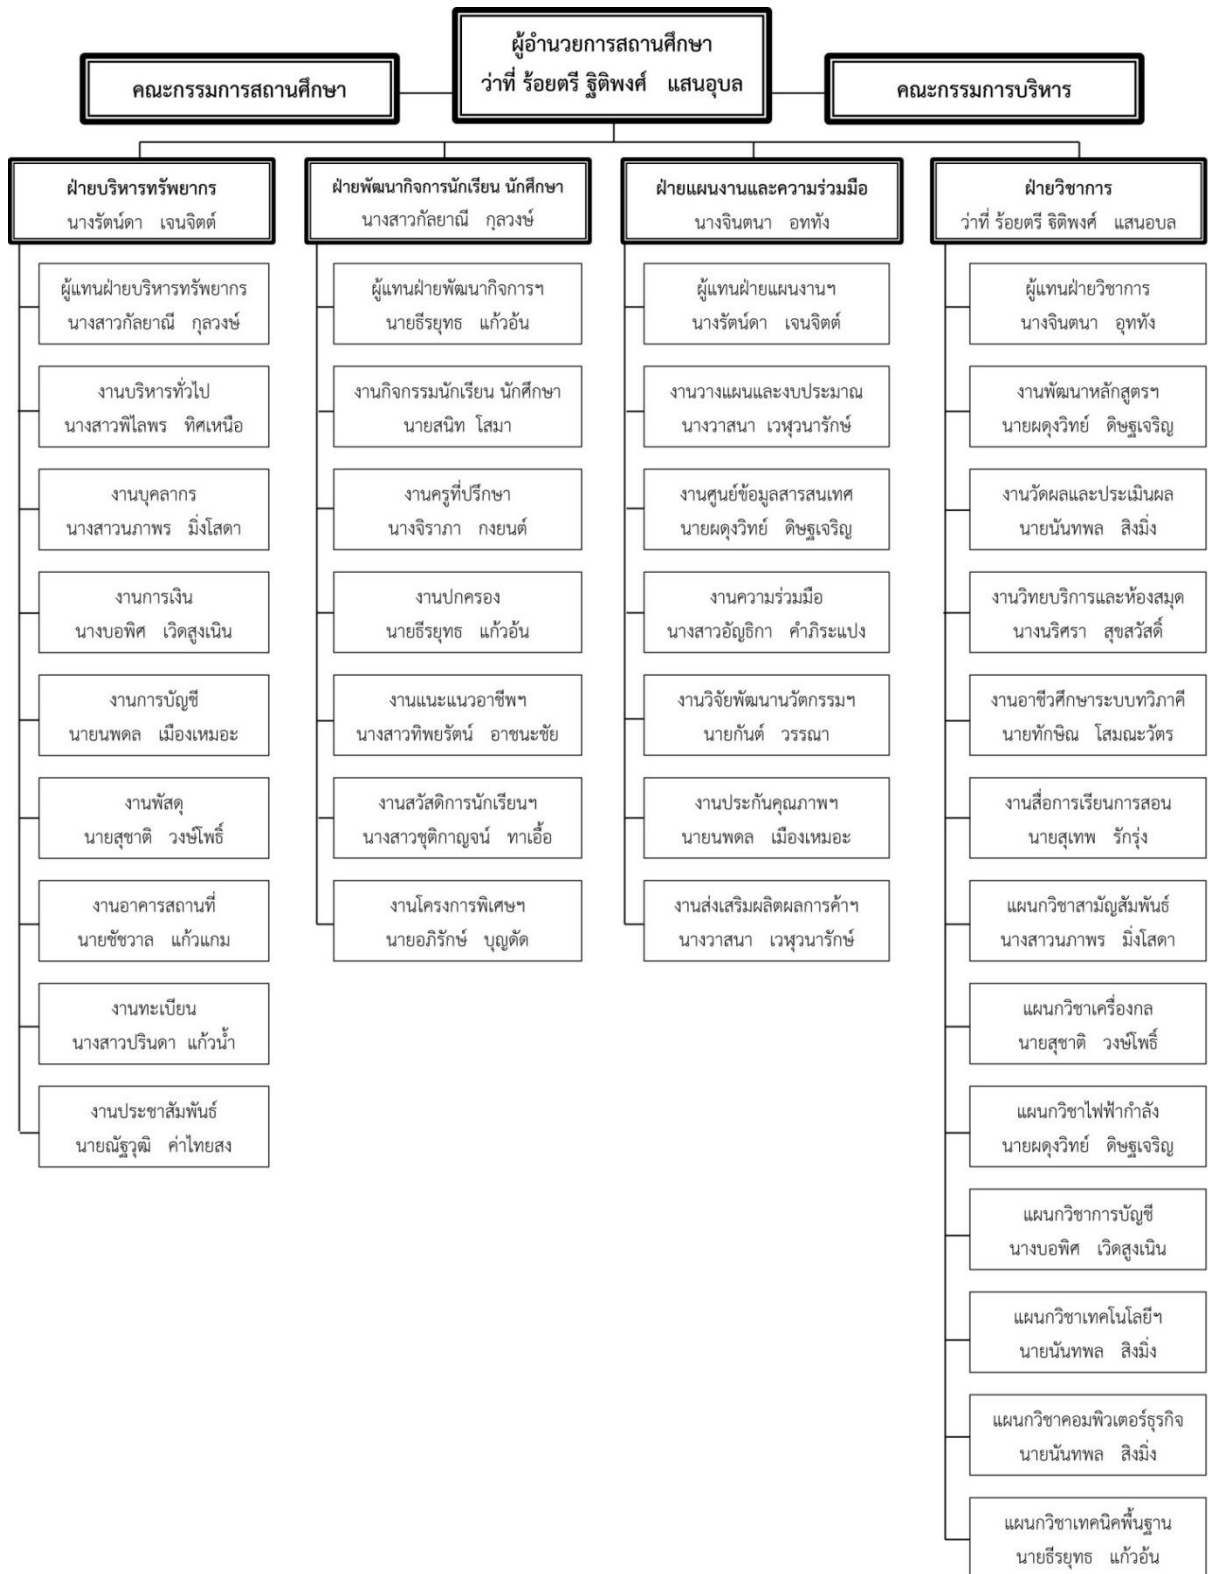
ผู้อำนวยการสถานศึกษา
ว่าที่ ร้อยตรี ฐิติพงศ์ แสนอุบล

คณะกรรมการสถานศึกษา

คณะกรรมการบริหาร

ฝ่ายบริหารทรัพยากร
นางรัตน์ดา เจนจิตต์

ผู้แทนฝ่ายบริหารทรัพยากร
นางสาวกัลยาณี กุลวงษ์

งานบริหารทั่วไป
นางสาวพิไลพร ทิศเหนือ

งานบุคลากร
นางสาวนภาพร มิ่งโสดา

งานการเงิน
นางบอพิศ เวิดสูงเนิน

งานการบัญชี
นายนพดล เมืองเหมอะ

งานพัสดุ
นายสุชาติ วงษ์โพธิ์

งานอาคารสถานที่
นายชัชวาล แก้วแกม

งานทะเบียน
นางสาวปรินดา แก้วน้ำ

งานประชาสัมพันธ์
นายณัฐวุฒิ ค่าไทยสง

ฝ่ายพัฒนากิจการนักเรียน นักศึกษา
นางสาวกัลยาณี กุลวงษ์

ผู้แทนฝ่ายพัฒนากิจการฯ
นายธีรยุทธ แก้วอ้น

งานกิจกรรมนักเรียน นักศึกษา
นายสนิท โสมา

งานครูที่ปรึกษา
นางจิราภา กงยนต์

งานปกครอง
นายธีรยุทธ แก้วอ้น

งานแนะแนวอาชีพฯ
นางสาวทิพยรัตน์ อาชนะชัย

งานสวัสดิการนักเรียนฯ
นางสาวชุติกาญจน์ ทาเอื้อ

งานโครงการพิเศษฯ
นายอภิรักษ์ บุญดัด

ฝ่ายแผนงานและความร่วมมือ
นางจินตนา อททัง

ผู้แทนฝ่ายแผนงานฯ
นางรัตน์ดา เจนจิตต์

งานวางแผนและงบประมาณ
นางวาสนา เวฬุวนารักษ์

งานศูนย์ข้อมูลสารสนเทศ
นายผดุงวิทย์ ดิษฐเจริญ

งานความร่วมมือ
นางสาวอัญธิกา คำภิระแปง

งานวิจัยพัฒนานวัตกรรมฯ
นายกันต์ วรรณา

งานประกันคุณภาพฯ
นายนพดล เมืองเหมอะ

งานส่งเสริมผลิตผลการค้าฯ
นางวาสนา เวฬุวนารักษ์

ฝ่ายวิชาการ
ว่าที่ ร้อยตรี ฐิติพงศ์ แสนอุบล

ผู้แทนฝ่ายวิชาการ
นางจินตนา อุทท้ง

งานพัฒนาหลักสูตรฯ
นายผดุงวิทย์ ดิษฐเจริญ

งานวัดผลและประเมินผล
นายนันทพล สิงมิ่ง

งานวิทยบริการและห้องสมุด
นางนริศรา สุขสวัสดิ์

งานอาชีวศึกษาระบบทวิภาคี
นายทักษิณ โสมณะวัตร

งานสื่อการเรียนการสอน
นายสุเทพ รักรุ่ง

แผนกวิชาสามัญสัมพันธ์
นางสาวนภาพร มิ่งโสดา

แผนกวิชาเครื่องกล
นายสุชาติ วงษ์โพธิ์

แผนกวิชาไฟฟ้ากำลัง
นายผดุงวิทย์ ดิษฐเจริญ

แผนกวิชาการบัญชี
นางบอพิศ เวิดสูงเนิน

แผนกวิชาเทคโนโลยีฯ
นายนันทพล สิงมิ่ง

แผนกวิชาคอมพิวเตอร์ธุรกิจ
นายนันทพล สิงมิ่ง

แผนกวิชาเทคนิคพื้นฐาน
นายธีรยุทธ แก้วอ้น